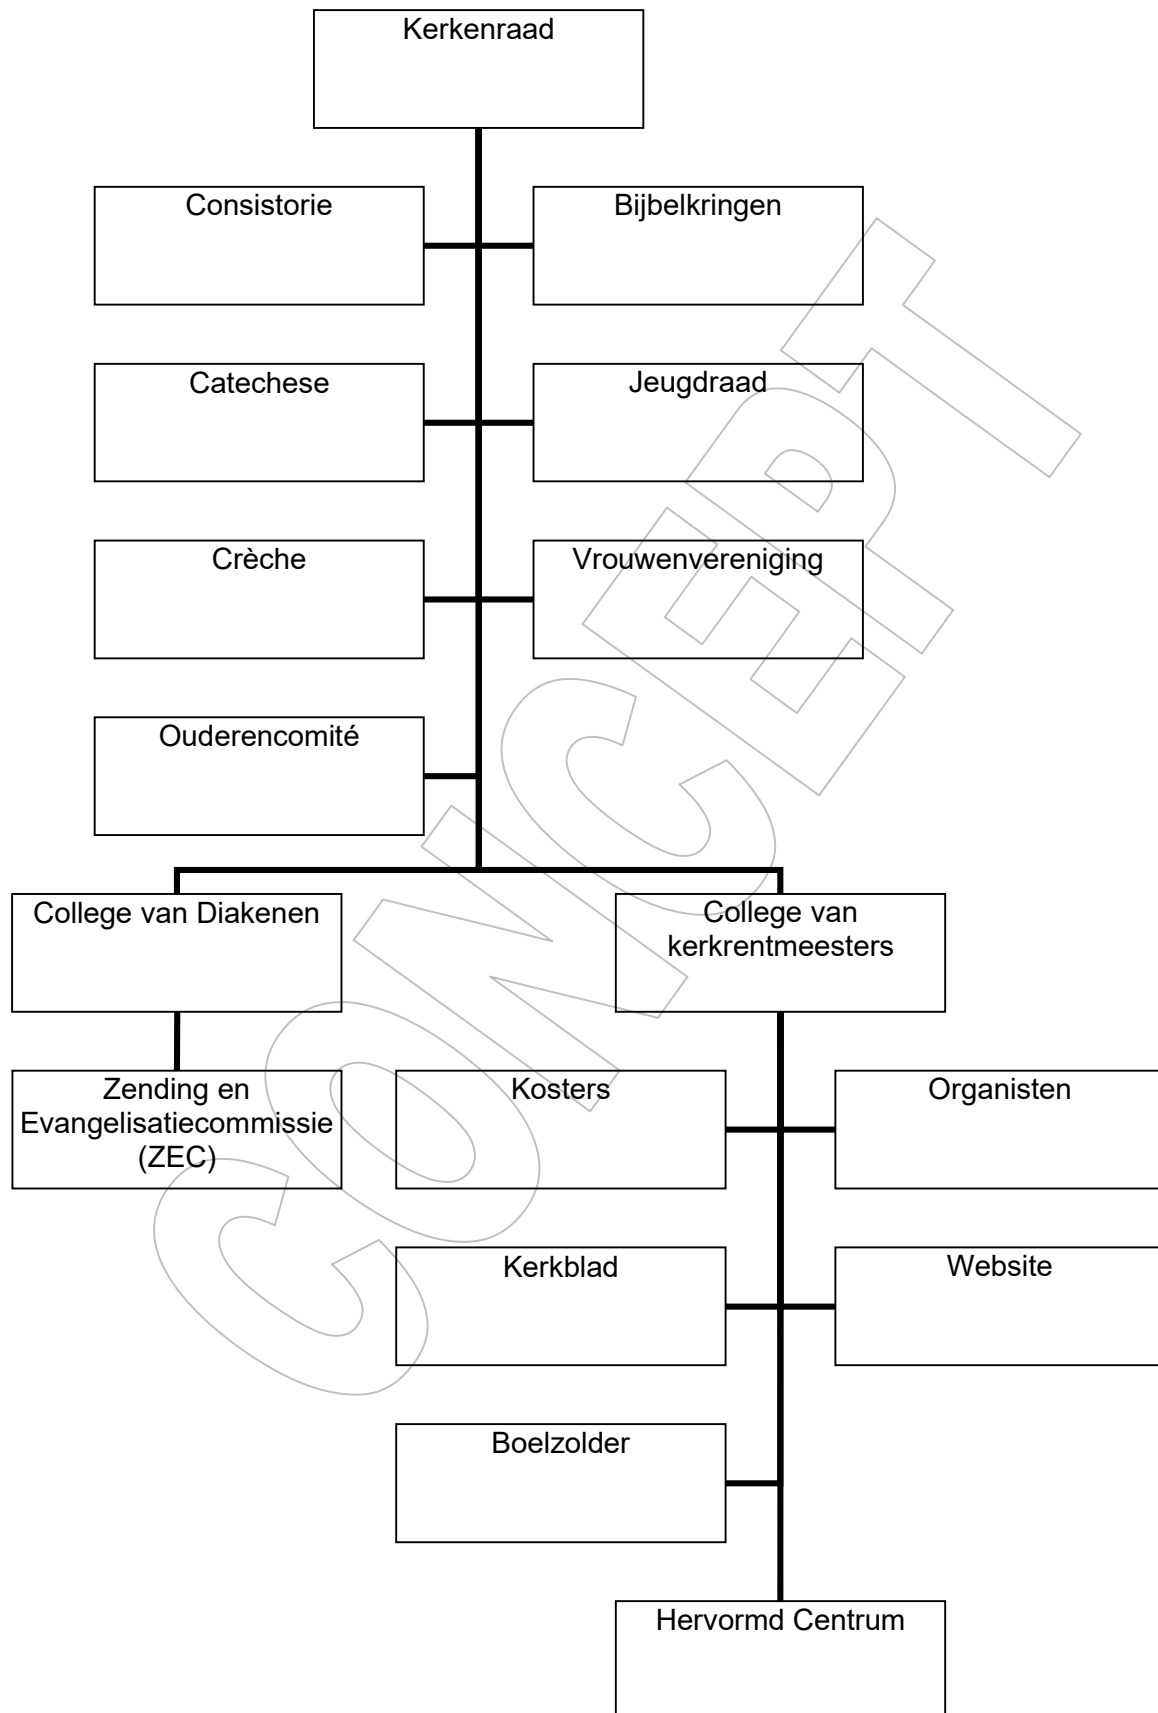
Kerkenraad

Consistorie

Bijbelkringen

Catechese

Jeugdraad

Crèche

Vrouwenvereniging

Ouderencomité

College van Diakenen

College van kerkrentmeesters

Zending en Evangelisatiecommissie (ZEC)

Kosters

Organisten

Kerkblad

Website

Boelzolder

Hervormd Centrum

CONCEPT